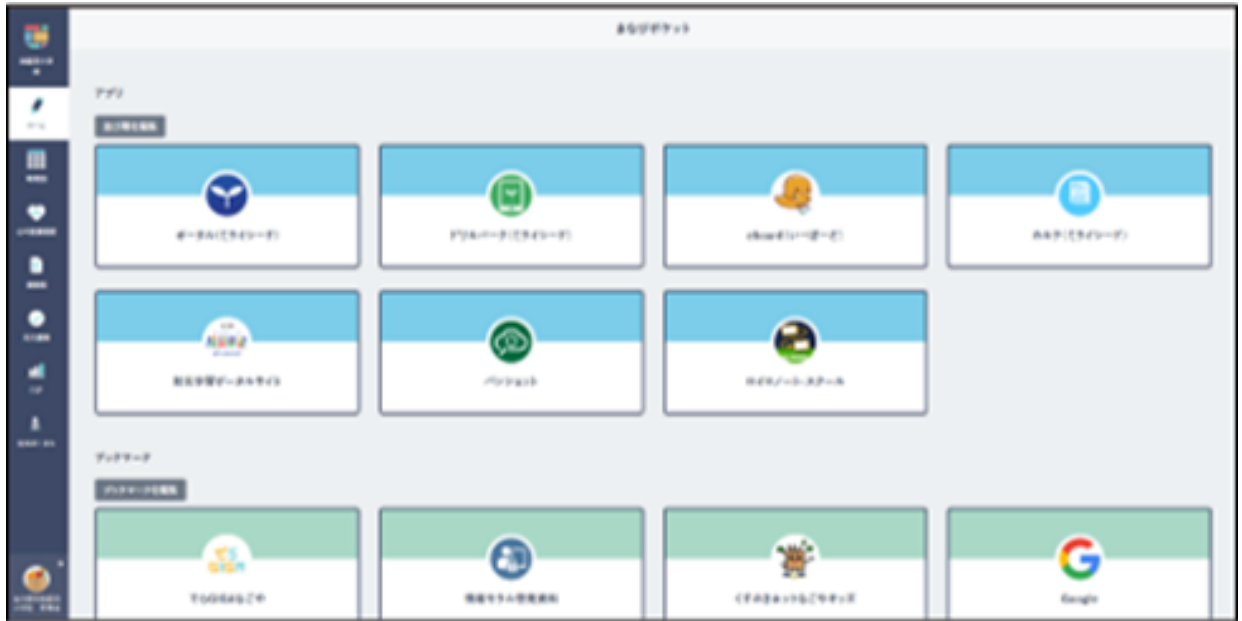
まなびポケット

アプリ

並び替え編集

ポータル(ミライシード)

ドリルパーク(ミライシード)

cboard(いーぼーど)

ムーブノート(ミライシード)

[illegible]

パンショット

ロイロノート・スクール

ブックマーク

ブックマークを編集

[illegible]

情報モラル学習教材

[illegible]

Google